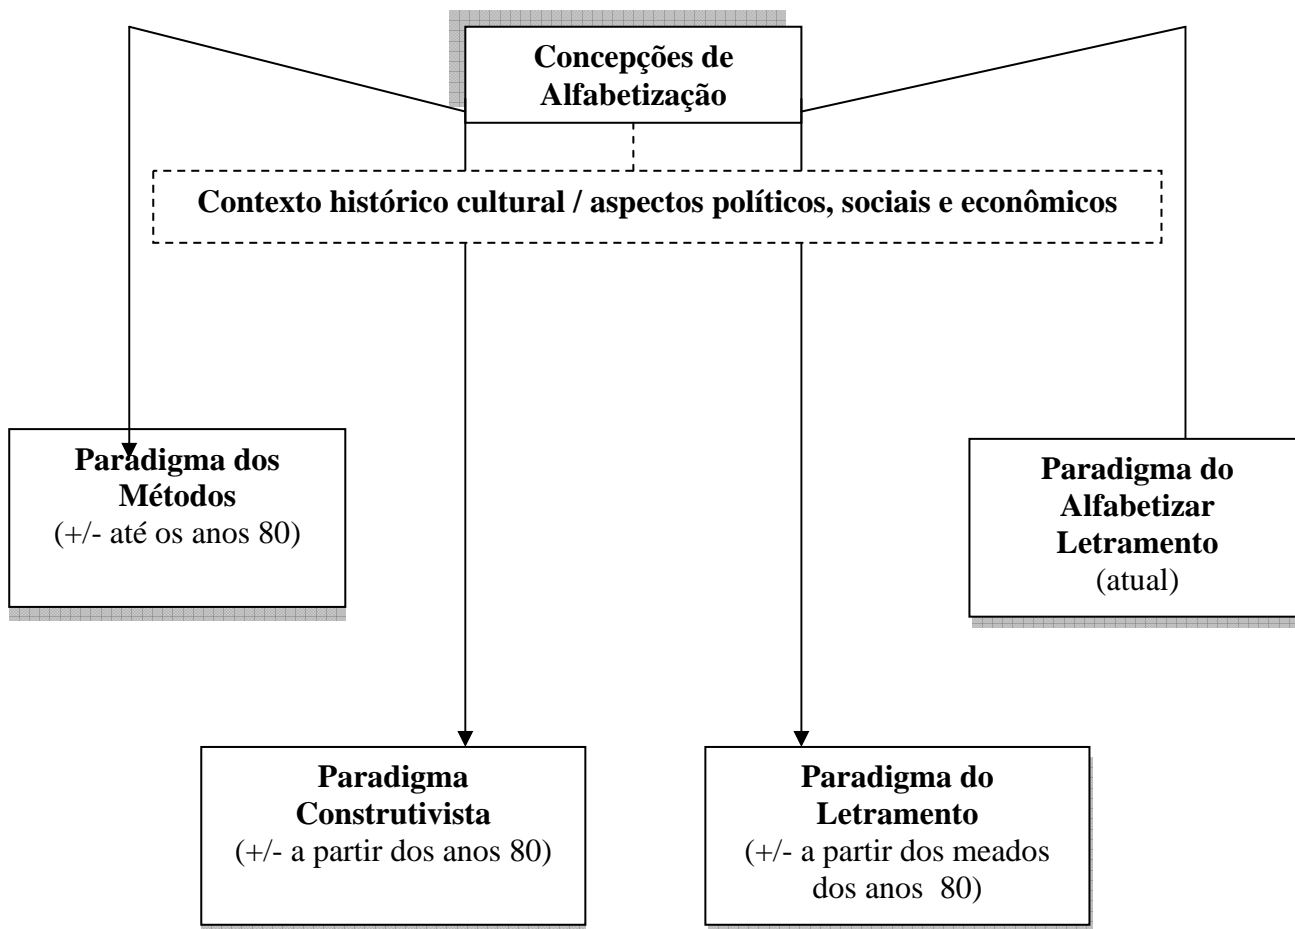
Concepções de Alfabetização

Contexto histórico cultural / aspectos políticos, sociais e econômicos

Paradigma dos Métodos
(+/- até os anos 80)

Paradigma do Alfabetizar Letramento
(atual)

Paradigma Construtivista
(+/- a partir dos anos 80)

Paradigma do Letramento
(+/- a partir dos meados dos anos 80)